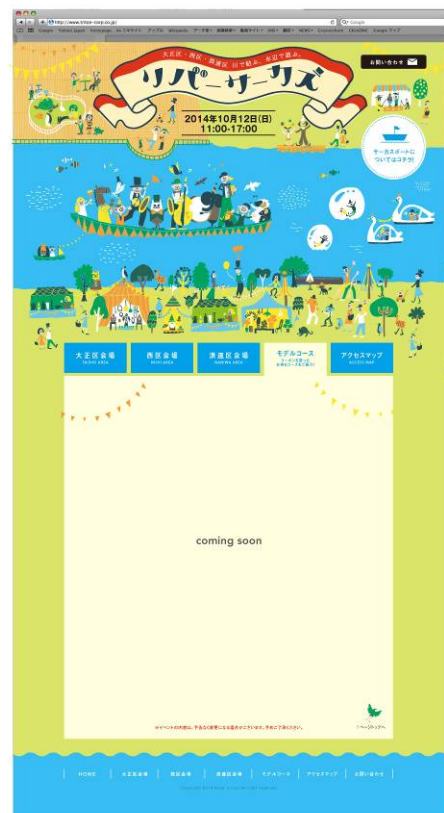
http://www.tritex-corp.co.jp/

大正区・西区・浪速区 川で結ぶ、水辺で遊ぶ。

リバーサーカス

お問い合わせ

2014年10月12日(日)
11:00-17:00

チーカスポートについてはコチラ!

大正区会場
TAISHO AREA

西区会場
NISHI AREA

浪速区会場
NANIWA AREA

モデルコース

アクセスマップ
ACCESS MAP

coming soon

※イベントの内容は、予告なく変更になる場合がございます。予めご了承ください。

HOME | 大正区会場 | 西区会場 | 浪速区会場 | モデルコース | アクセスマップ | お問い合わせ

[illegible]